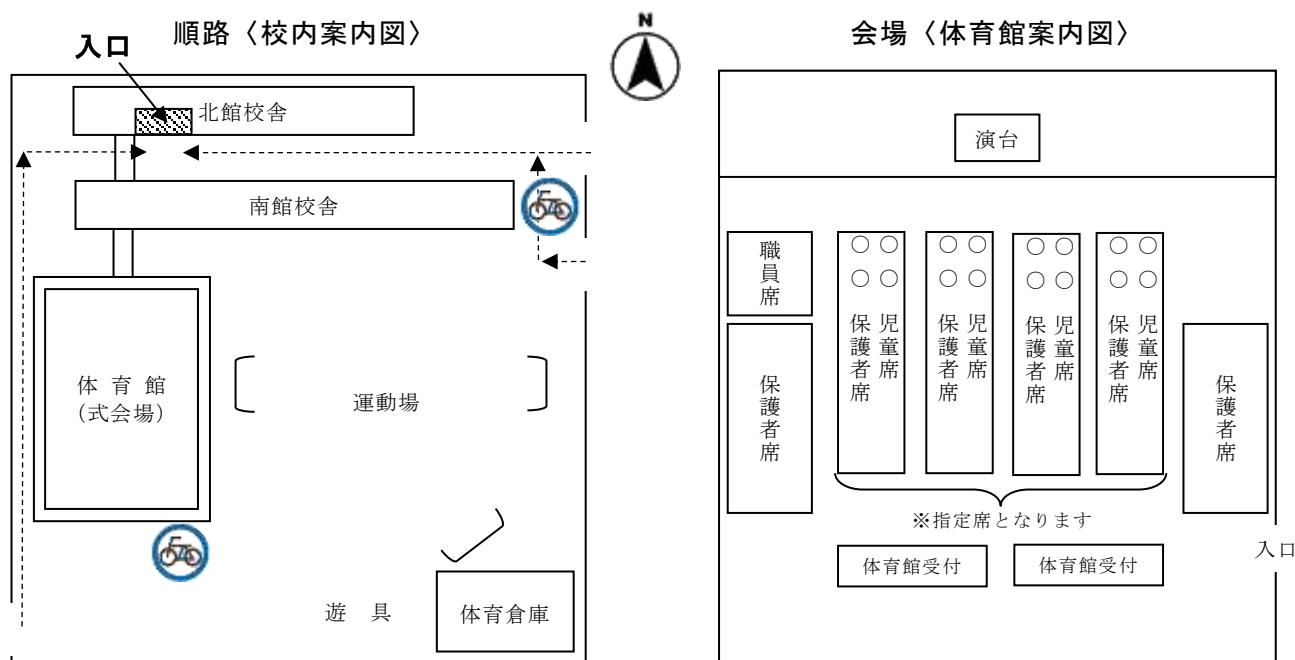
順路〈校内案内図〉

N

会場〈体育館案内図〉

入口

北館校舎

南館校舎

体育館
(式会場)

運動場

遊　具

体育倉庫

演台

職員席

保護者席

○ ○
○ ○
児童席
保護者席

○ ○
○ ○
児童席
保護者席

○ ○
○ ○
児童席
保護者席

○ ○
○ ○
児童席
保護者席

保護者席

※指定席となります

体育館受付

体育館受付

入口